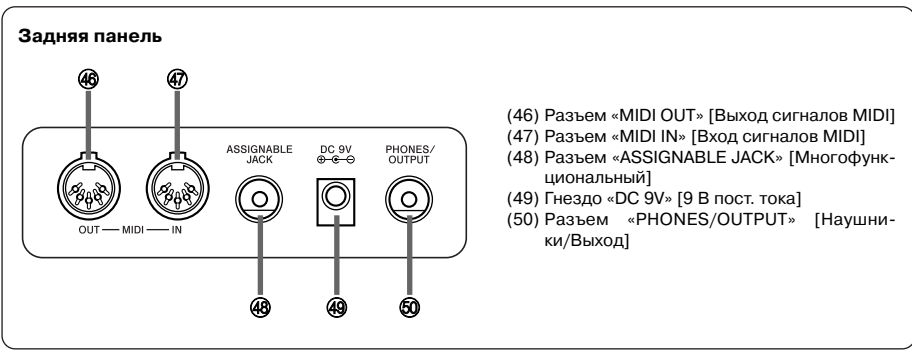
Задняя панель

46

47

OUT — MIDI — IN

ASSIGNABLE JACK

DC 9V

PHONES/ OUTPUT

48

49

50

(46) Разъем «MIDI OUT» [Выход сигналов MIDI]
(47) Разъем «MIDI IN» [Вход сигналов MIDI]
(48) Разъем «ASSIGNABLE JACK» [Многофункциональный]
(49) Гнездо «DC 9V» [9 В пост. тока]
(50) Разъем «PHONES/OUTPUT» [Наушники/Выход]